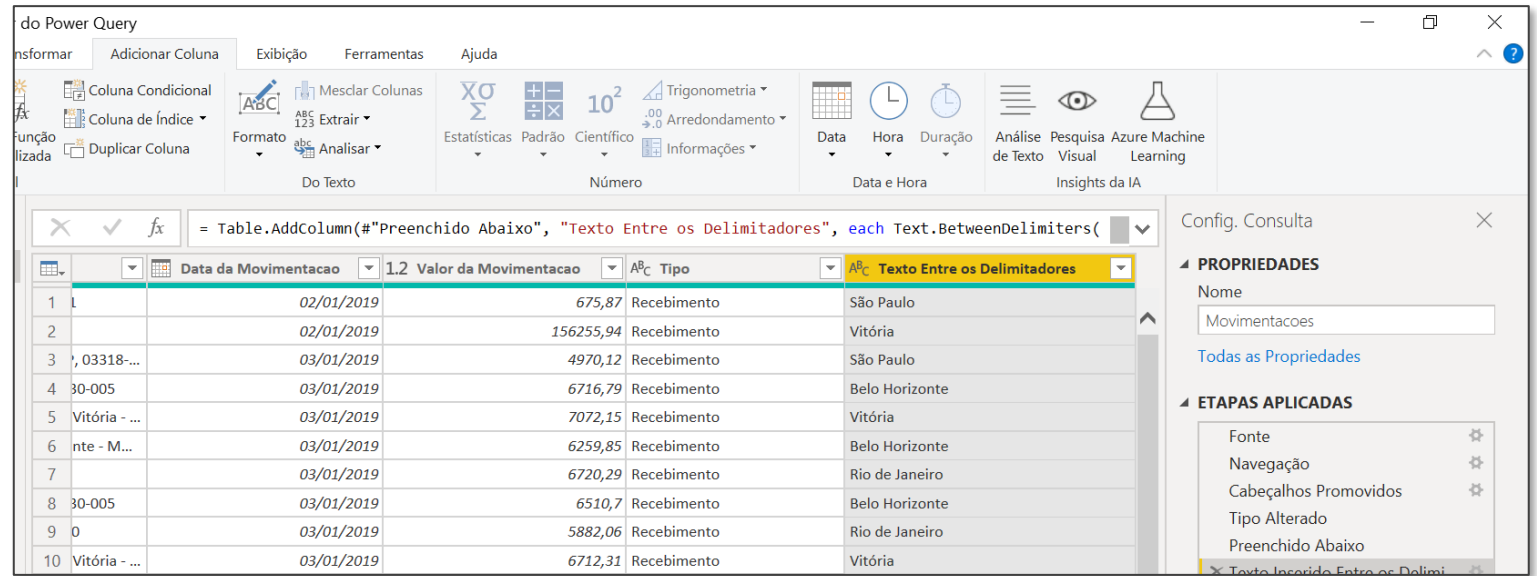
do Power Query

nsformar Adicionar Coluna Exibição Ferramentas Ajuda

Coluna Condicional
Coluna de Índice
Duplicar Coluna
Função lizada

Formato
Mesclar Colunas
Extrair
Analisar
Do Texto

Estatísticas Padrão Científico
Trigonometria
Arredondamento
Informações
Número

Data Hora Duração
Data e Hora

Análise de Texto
Pesquisa Visual
Azure Machine Learning
Insights da IA

= Table.AddColumn(#"Preenchido Abaixo", "Texto Entre os Delimitadores", each Text.BetweenDelimiters(

Config. Consulta

PROPRIEDADES
Nome
Movimentacoes
Todas as Propriedades

ETAPAS APLICADAS
Fonte
Navegação
Cabeçalhos Promovidos
Tipo Alterado
Preenchido Abaixo
Texto Inserido Entre os Delimi

| | | Data da Movimentacao | 1.2 Valor da Movimentacao | Tipo | Texto Entre os Delimitadores |
|---|---|---|---|---|---|
| 1 | L | 02/01/2019 | 675,87 | Recebimento | São Paulo |
| 2 | | 02/01/2019 | 156255,94 | Recebimento | Vitória |
| 3 | ', 03318-... | 03/01/2019 | 4970,12 | Recebimento | São Paulo |
| 4 | 30-005 | 03/01/2019 | 6716,79 | Recebimento | Belo Horizonte |
| 5 | Vitória - ... | 03/01/2019 | 7072,15 | Recebimento | Vitória |
| 6 | nte - M... | 03/01/2019 | 6259,85 | Recebimento | Belo Horizonte |
| 7 | | 03/01/2019 | 6720,29 | Recebimento | Rio de Janeiro |
| 8 | 30-005 | 03/01/2019 | 6510,7 | Recebimento | Belo Horizonte |
| 9 | 0 | 03/01/2019 | 5882,06 | Recebimento | Rio de Janeiro |
| 10 | Vitória - ... | 03/01/2019 | 6712,31 | Recebimento | Vitória |